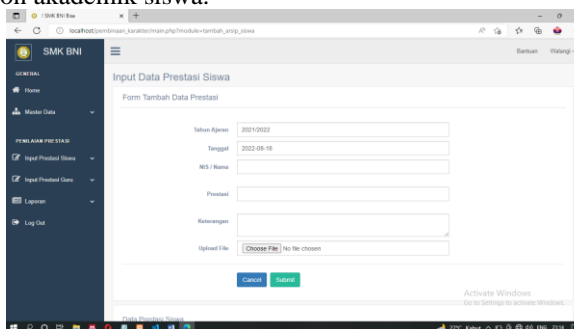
on akademik siswa.

SMK BNI Bsw

localhost/pembinaan_karakter/main.php?module=tambah_arsip_siswa

SMK BNI

Bantuan Watangi

GENERAL

Home

Master Data

PENILAIAN PRESTASI

Input Prestasi Siswa

Input Prestasi Guru

Laporan

Log Out

Input Data Prestasi Siswa

Form Tambah Data Prestasi

Tahun Ajaran 2021/2022

Tanggal 2022-08-18

NIS / Nama

Prestasi

Keterangan

Upload File Choose File No file chosen

Cancel Submit

Activate Windows
Go to Settings to activate Windows.

Data Prestasi Siswa

22°C Kabut ENG